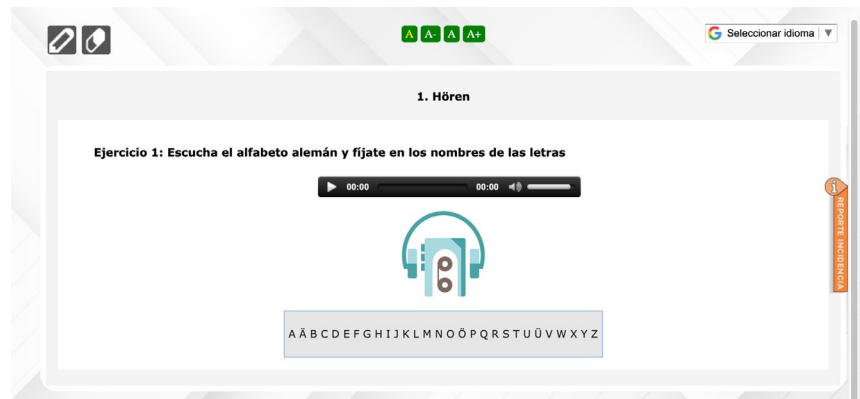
A A- A A+

Seleccionar idioma ▼

1. Hören

Ejercicio 1: Escucha el alfabeto alemán y fíjate en los nombres de las letras

00:00 00:00

A Ä B C D E F G H I J K L M N O Ö P Q R S T U Ü V W X Y Z

REPORTE INCIDENCIA